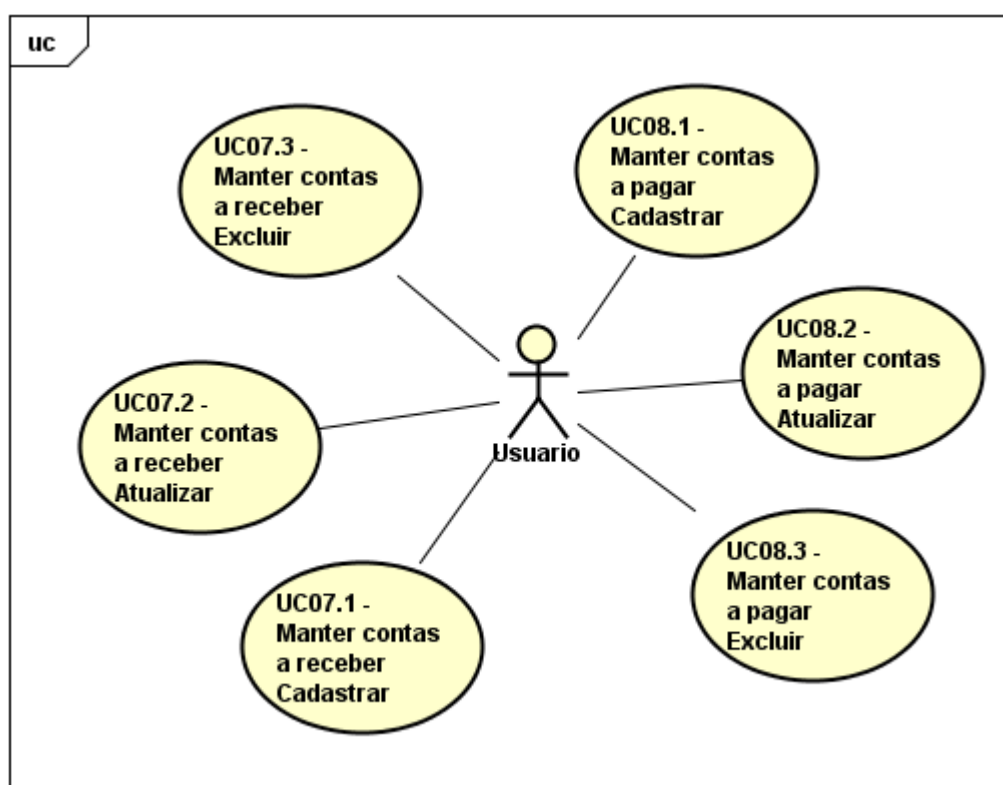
uc

UC07.3 - Manter contas a receber Excluir

UC08.1 - Manter contas a pagar Cadastrar

UC08.2 - Manter contas a pagar Atualizar

UC07.2 - Manter contas a receber Atualizar

Usuario

UC08.3 - Manter contas a pagar Excluir

UC07.1 - Manter contas a receber Cadastrar